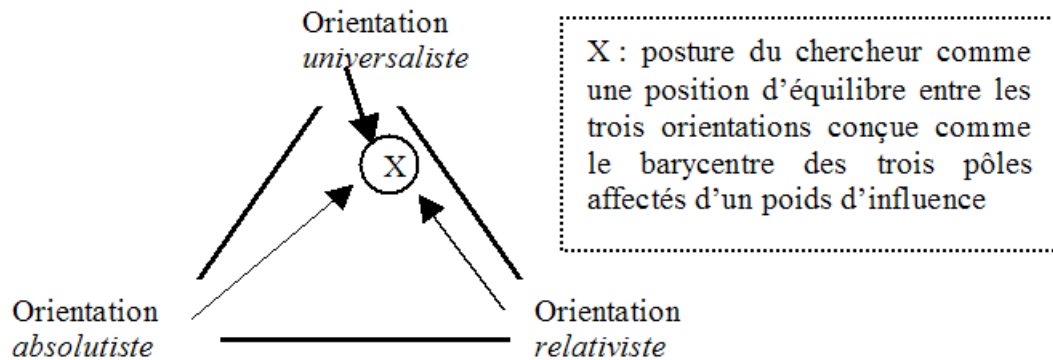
Orientation *universaliste*

X : posture du chercheur comme une position d'équilibre entre les trois orientations conçue comme le barycentre des trois pôles affectés d'un poids d'influence

X

Orientation *absolutiste*

Orientation *relativiste*